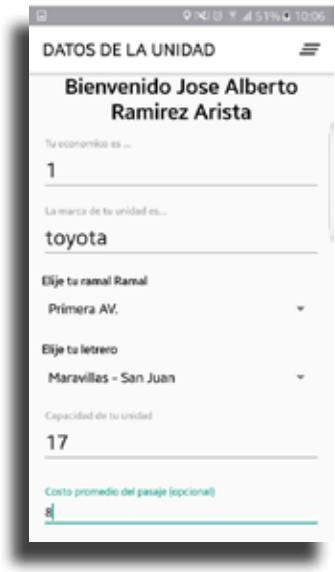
51% 10:06

DATOS DE LA UNIDAD

Bienvenido Jose Alberto Ramirez Arista

Tu economico es ...

1

La marca de tu unidad es...

toyota

Elije tu ramal Ramal

Primera AV.

Elije tu letrero

Maravillas - San Juan

Capacidad de tu unidad

17

Costo promedio del pasaje (opcional)

8